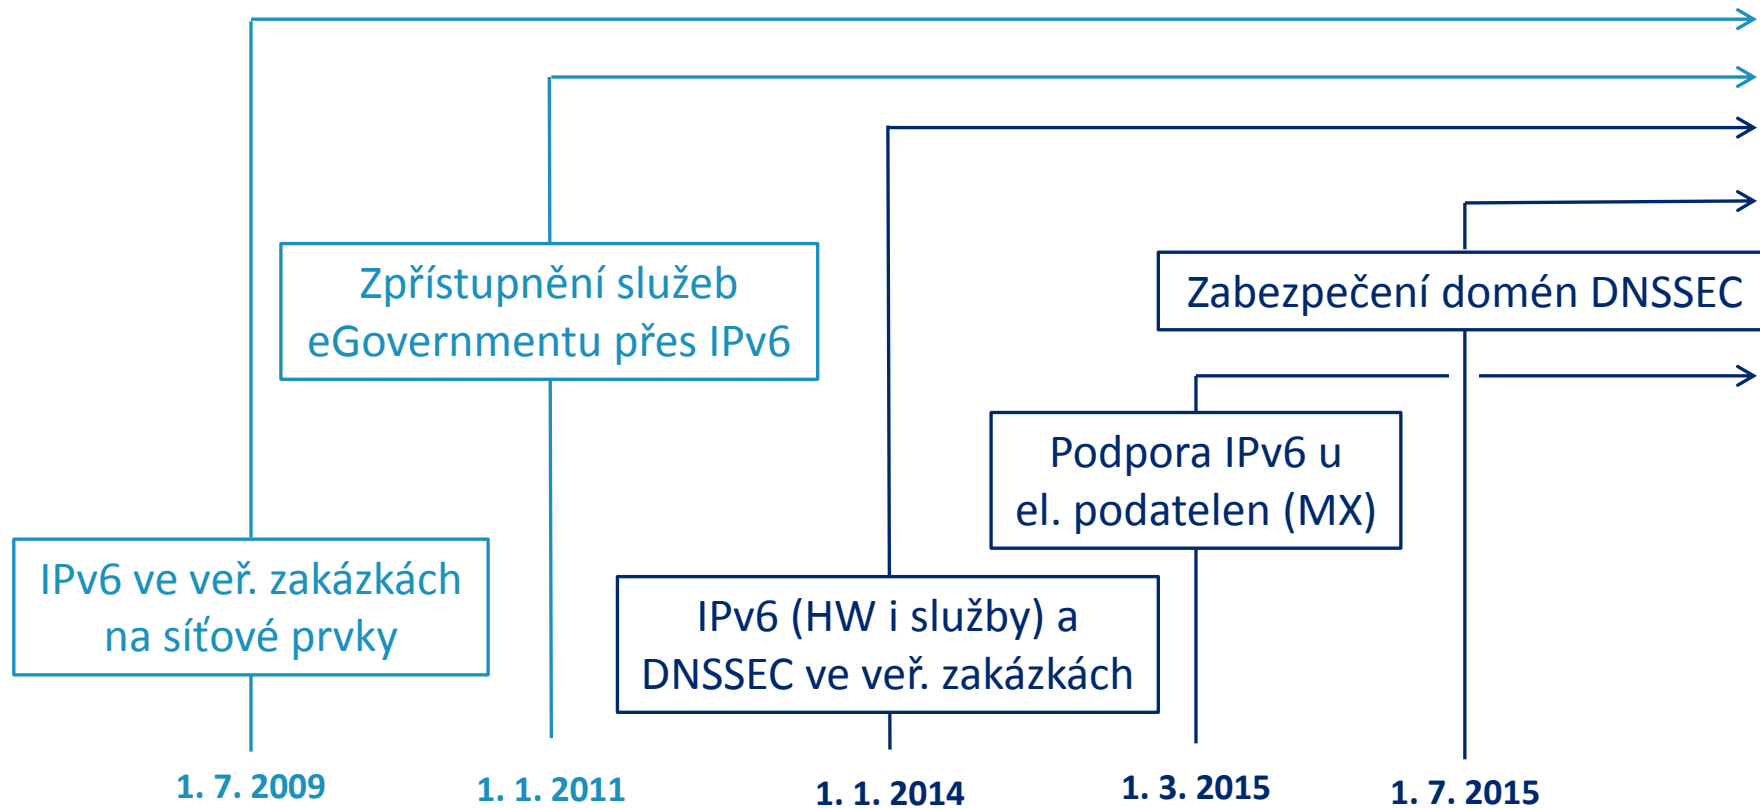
Zpřístupnění služeb eGovernmentu přes IPv6

Zabezpečení domén DNSSEC

Podpora IPv6 u el. podatelen (MX)

IPv6 ve veř. zakázkách na síťové prvky

IPv6 (HW i služby) a DNSSEC ve veř. zakázkách

1. 7. 2009

1. 1. 2011

1. 1. 2014

1. 3. 2015

1. 7. 2015